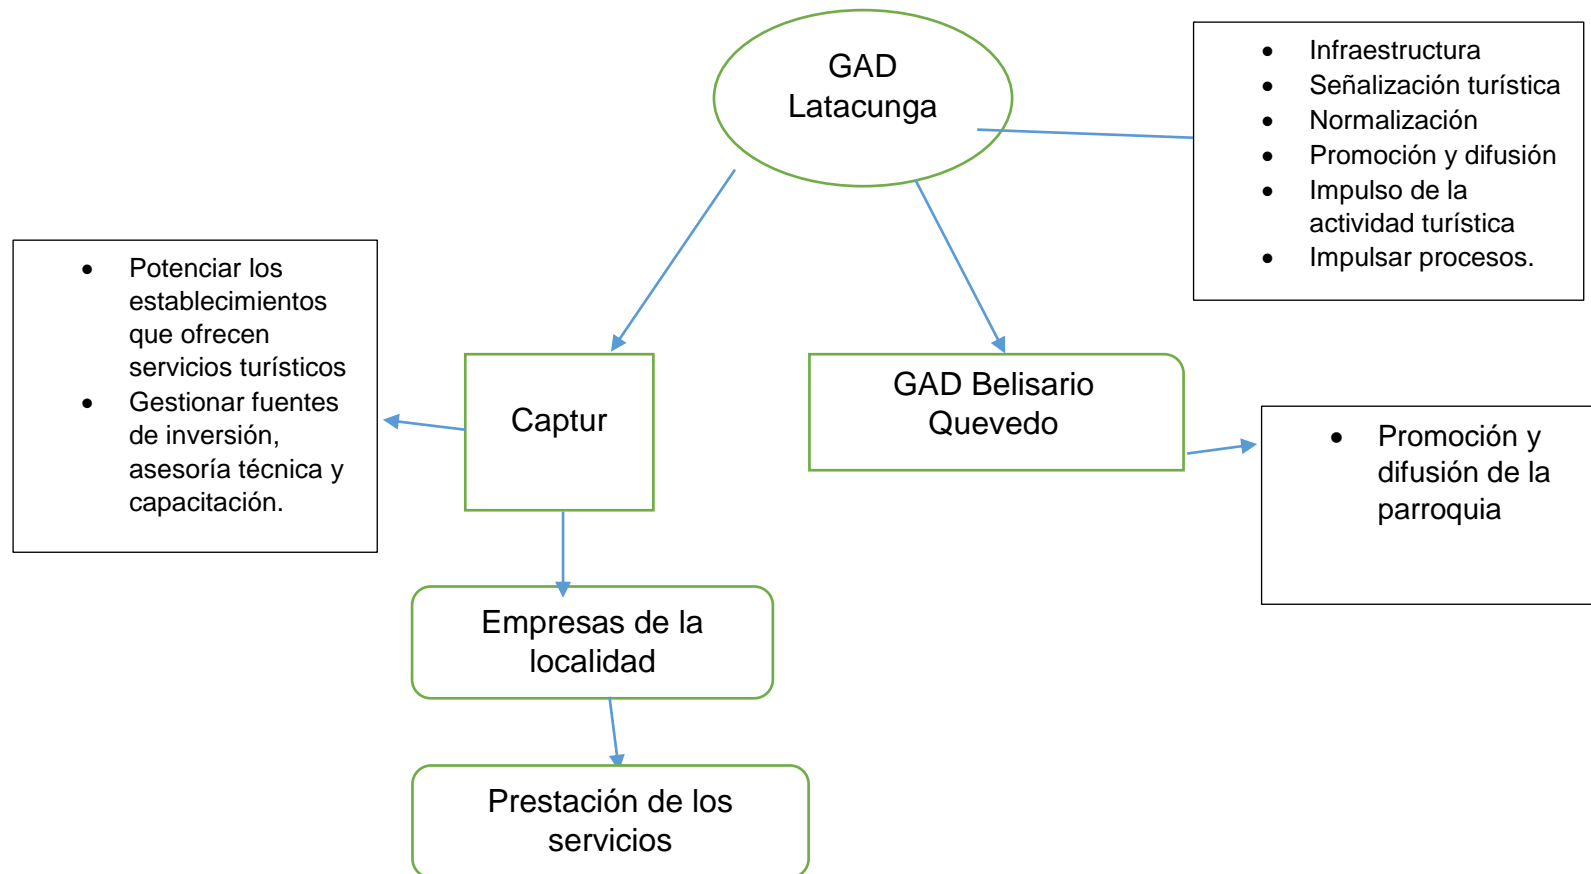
GAD Latacunga

- Infraestructura
- Señalización turística
- Normalización
- Promoción y difusión
- Impulso de la actividad turística
- Impulsar procesos.

- Potenciar los establecimientos que ofrecen servicios turísticos
- Gestionar fuentes de inversión, asesoría técnica y capacitación.

Captur

GAD Belisario Quevedo

- Promoción y difusión de la parroquia

Empresas de la localidad

Prestación de los servicios